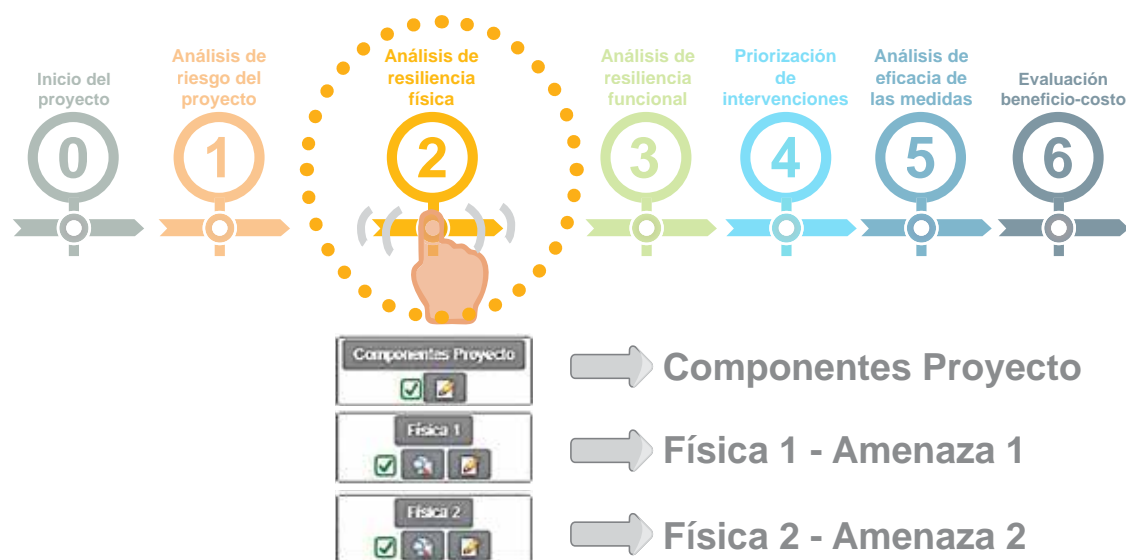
Inicio del proyecto

Análisis de riesgo del proyecto

Análisis de resiliencia física

Análisis de resiliencia funcional

Priorización de intervenciones

Análisis de eficacia de las medidas

Evaluación beneficio-costo

0

1

2

3

4

5

6

Componentes Proyecto

Componentes Proyecto

Física 1

Física 1 - Amenaza 1

Física 2

Física 2 - Amenaza 2